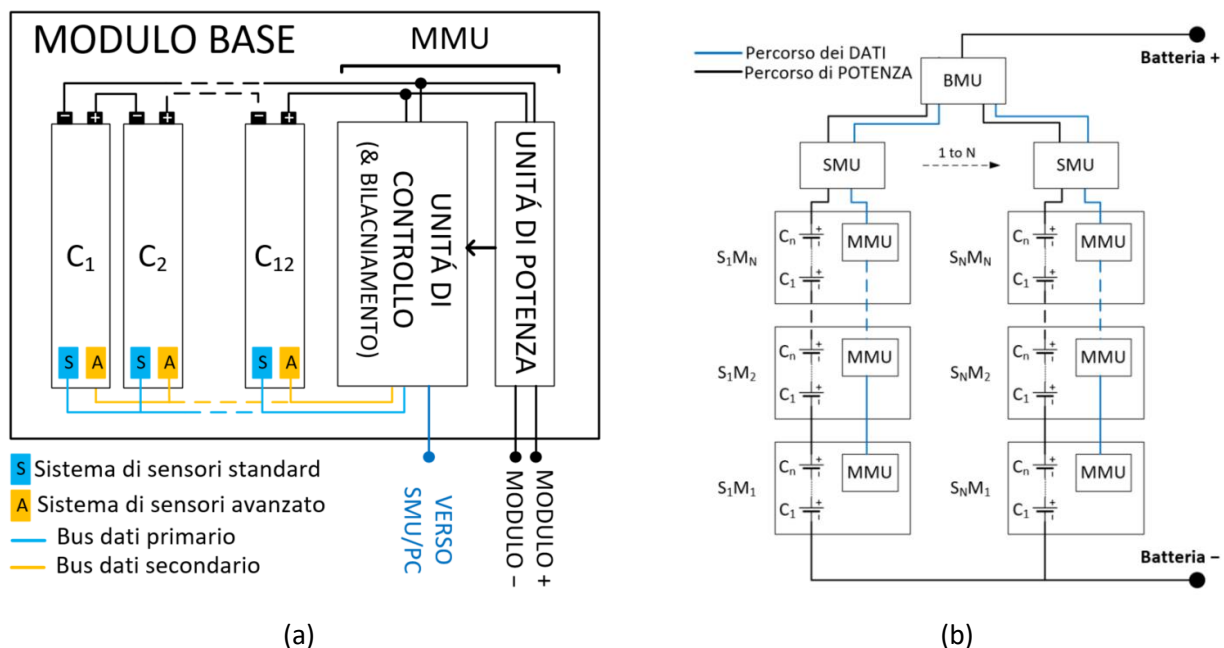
MODULO BASE

MMU

$-$ $+$ $-$ $+$ $-$ $+$

$C_1$

$C_2$

$C_{12}$

UNITÁ DI CONTROLLO (& BILACNIAMENTO)

UNITÁ DI POTENZA

S A S A S A

S Sistema di sensori standard
A Sistema di sensori avanzato
Bus dati primario
Bus dati secondario

VERSO SMU/PC

MODULO –

MODULO +

(a)

Percorso dei DATI
Percorso di POTENZA

Batteria +

BMU

SMU

1 to N

SMU

$C_n$
$C_1$
MMU
$S_1M_N$

$C_n$
$C_1$
MMU
$S_NM_N$

$C_n$
$C_1$
MMU
$S_1M_2$

$C_n$
$C_1$
MMU
$S_NM_2$

$C_n$
$C_1$
MMU
$S_1M_1$

$C_n$
$C_1$
MMU
$S_NM_1$

Batteria –

(b)